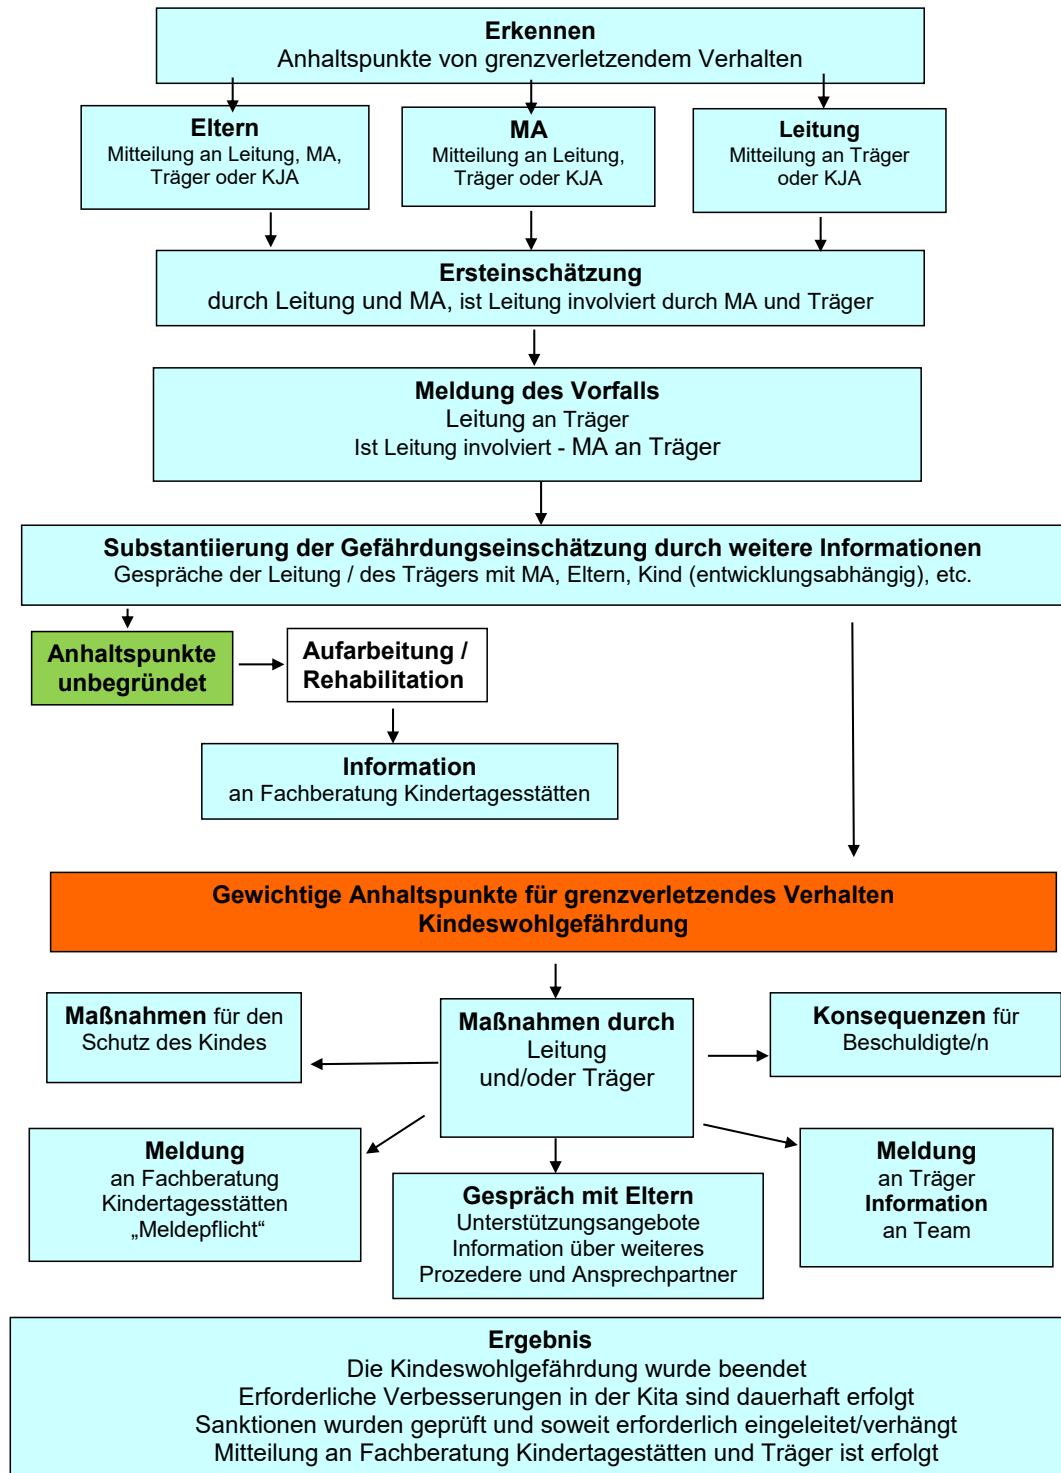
**Erkennen**
Anhaltspunkte von grenzverletzendem Verhalten

**Eltern**
Mitteilung an Leitung, MA, Träger oder KJA

**MA**
Mitteilung an Leitung, Träger oder KJA

**Leitung**
Mitteilung an Träger oder KJA

**Ersteinschätzung**
durch Leitung und MA, ist Leitung involviert durch MA und Träger

**Meldung des Vorfalls**
Leitung an Träger
Ist Leitung involviert - MA an Träger

**Substantiierung der Gefährdungseinschätzung durch weitere Informationen**
Gespräche der Leitung / des Trägers mit MA, Eltern, Kind (entwicklungsabhängig), etc.

**Anhaltspunkte unbegründet**

**Aufarbeitung / Rehabilitation**

**Information**
an Fachberatung Kindertagesstätten

**Gewichtige Anhaltspunkte für grenzverletzendes Verhalten**
**Kindeswohlgefährdung**

**Maßnahmen** für den Schutz des Kindes

**Maßnahmen durch**
Leitung
und/oder Träger

**Konsequenzen** für Beschuldigte/n

**Meldung**
an Fachberatung Kindertagesstätten
„Meldepflicht“

**Gespräch mit Eltern**
Unterstützungsangebote
Information über weiteres Prozedere und Ansprechpartner

**Meldung**
an Träger
**Information**
an Team

**Ergebnis**
Die Kindeswohlgefährdung wurde beendet
Erforderliche Verbesserungen in der Kita sind dauerhaft erfolgt
Sanktionen wurden geprüft und soweit erforderlich eingeleitet/verhängt
Mitteilung an Fachberatung Kindertagestätten und Träger ist erfolgt